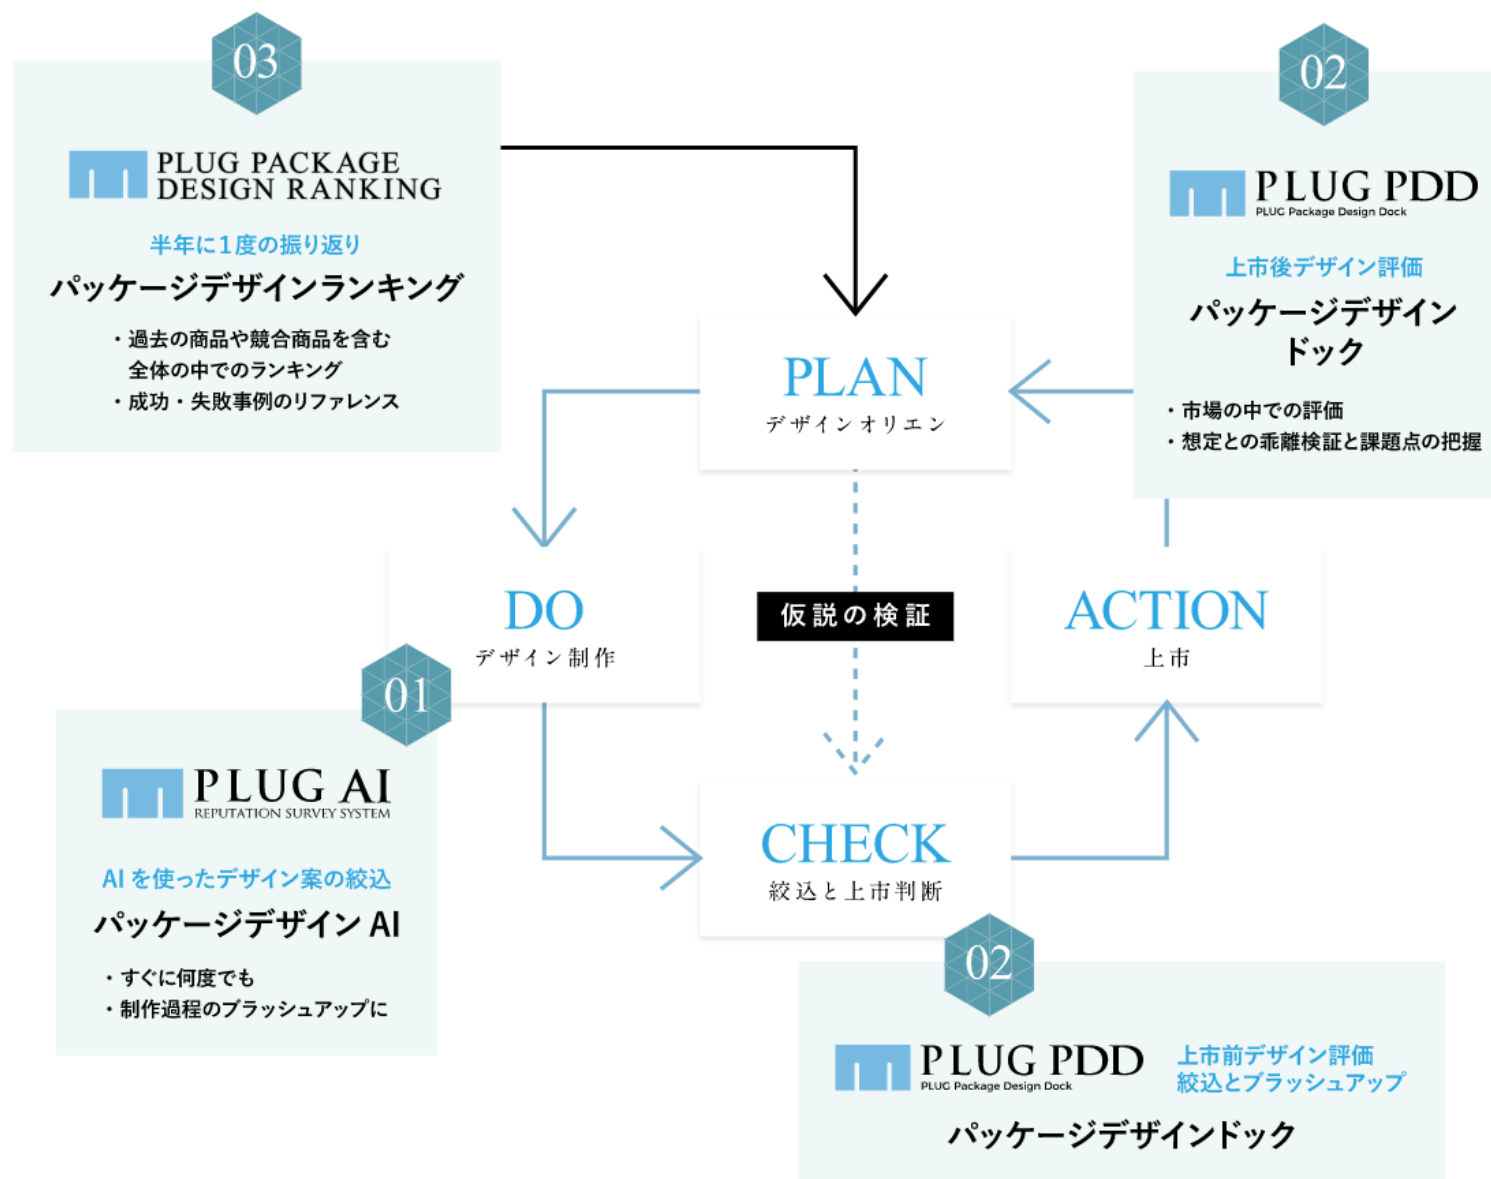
03

PLUG PACKAGE DESIGN RANKING

半年に1度の振り返り

パッケージデザインランキング

・過去の商品や競合商品を含む全体の中でのランキング
・成功・失敗事例のリファレンス

02

PLUG PDD
PLUG Package Design Dock

上市後デザイン評価

パッケージデザインドック

・市場の中での評価
・想定との乖離検証と課題点の把握

PLAN
デザインオリエン

DO
デザイン制作

仮説の検証

ACTION
上市

01

PLUG AI
REPUTATION SURVEY SYSTEM

AI を使ったデザイン案の絞込

パッケージデザイン AI

・すぐに何度でも
・制作過程のブラッシュアップに

CHECK
絞込と上市判断

02

PLUG PDD
PLUG Package Design Dock

上市前デザイン評価
絞込とブラッシュアップ

パッケージデザインドック